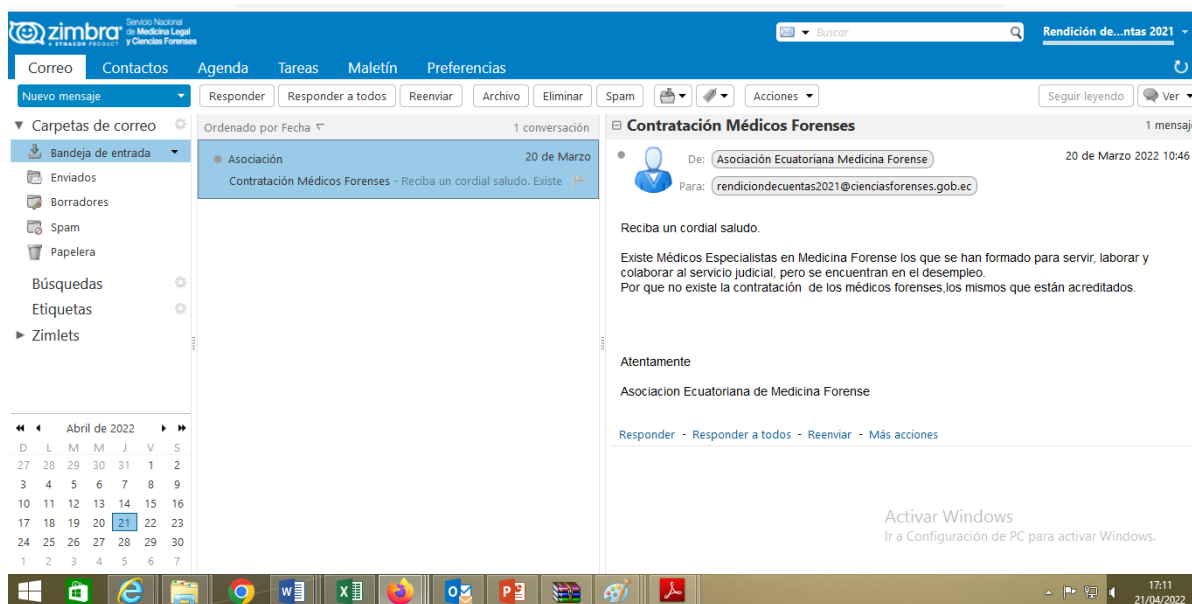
zimbra A SYNACOR PRODUCT Servicio Nacional de Medicina Legal y Ciencias Forenses

Buscar

Rendición de...ntas 2021

Correo Contactos Agenda Tareas Maletín Preferencias

Nuevo mensaje

Responder | Responder a todos | Reenviar | Archivo | Eliminar | Spam | Acciones | Seguir leyendo | Ver

▼ Carpetas de correo
Bandeja de entrada
Enviados
Borradores
Spam
Papelera
Búsquedas
Etiquetas
▶ Zimlets

Ordenado por Fecha 1 conversación

Asociación 20 de Marzo
Contratación Médicos Forenses - Reciba un cordial saludo. Existe

⊟ Contratación Médicos Forenses 1 mensaj

De: Asociación Ecuatoriana Medicina Forense 20 de Marzo 2022 10:46
Para: rendiciondecuentas2021@cienciasforenses.gob.ec

Reciba un cordial saludo.

Existe Médicos Especialistas en Medicina Forense los que se han formado para servir, laborar y colaborar al servicio judicial, pero se encuentran en el desempleo.
Por que no existe la contratación de los médicos forenses,los mismos que están acreditados.

Atentamente

Asociacion Ecuatoriana de Medicina Forense

Responder - Responder a todos - Reenviar - Más acciones

Abril de 2022

| D | L | M | M | J | V | S |
|---|---|---|---|---|---|---|
| 27 | 28 | 29 | 30 | 31 | 1 | 2 |
| 3 | 4 | 5 | 6 | 7 | 8 | 9 |
| 10 | 11 | 12 | 13 | 14 | 15 | 16 |
| 17 | 18 | 19 | 20 | 21 | 22 | 23 |
| 24 | 25 | 26 | 27 | 28 | 29 | 30 |
| 1 | 2 | 3 | 4 | 5 | 6 | 7 |

Activar Windows
Ir a Configuración de PC para activar Windows.

17:11
21/04/2022